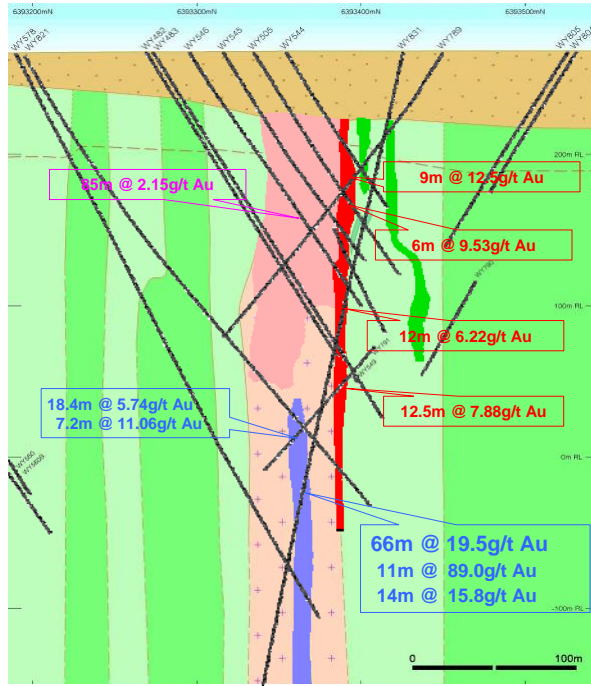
6393200mN
6393300mN
6393400mN
6393500mN

WY578
WY821
WY482
WY483
WY546
WY545
WY505
WY544
WY831
WY789
WY825
WY801

200m RL
100m RL
0m RL
-100m RL

85m @ 2.15g/t Au

9m @ 12.5g/t Au

6m @ 9.53g/t Au

12m @ 6.22g/t Au

12.5m @ 7.88g/t Au

18.4m @ 5.74g/t Au
7.2m @ 11.06g/t Au

66m @ 19.5g/t Au
11m @ 89.0g/t Au
14m @ 15.8g/t Au

WY860
WY868
WY780
WY781
WY549

0
100m